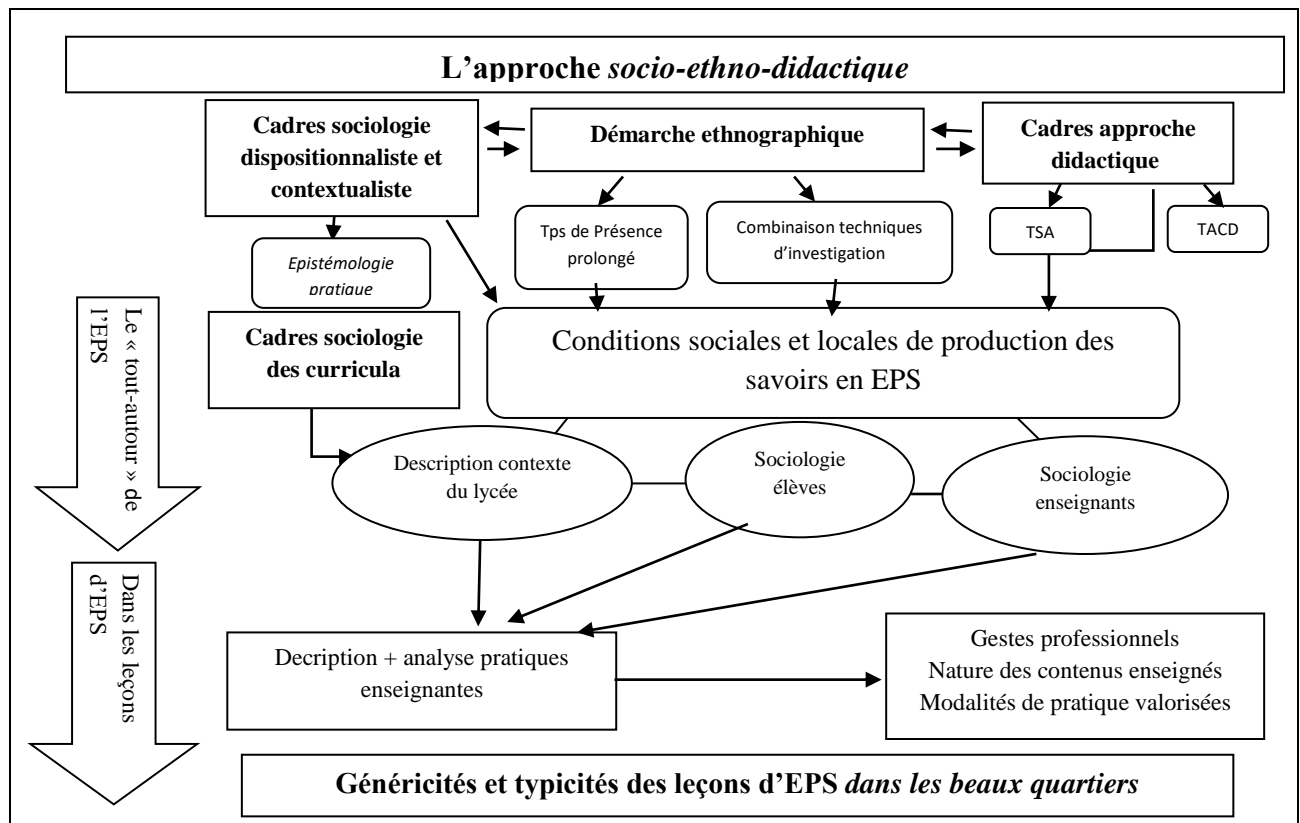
L'approche *socio-ethno-didactique*

Cadres sociologie dispositionnaliste et contextualiste

Démarche ethnographique

Cadres approche didactique

Tps de Présence prolongé

Combinaison techniques d'investigation

TSA

TACD

*Epistémologie pratique*

Le « tout-autour » de l'EPS

Cadres sociologie des curricula

Conditions sociales et locales de production des savoirs en EPS

Description contexte du lycée

Sociologie élèves

Sociologie enseignants

Dans les leçons d'EPS

Decription + analyse pratiques enseignantes

Gestes professionnels
Nature des contenus enseignés
Modalités de pratique valorisées

Généricités et typicités des leçons d'EPS *dans les beaux quartiers*